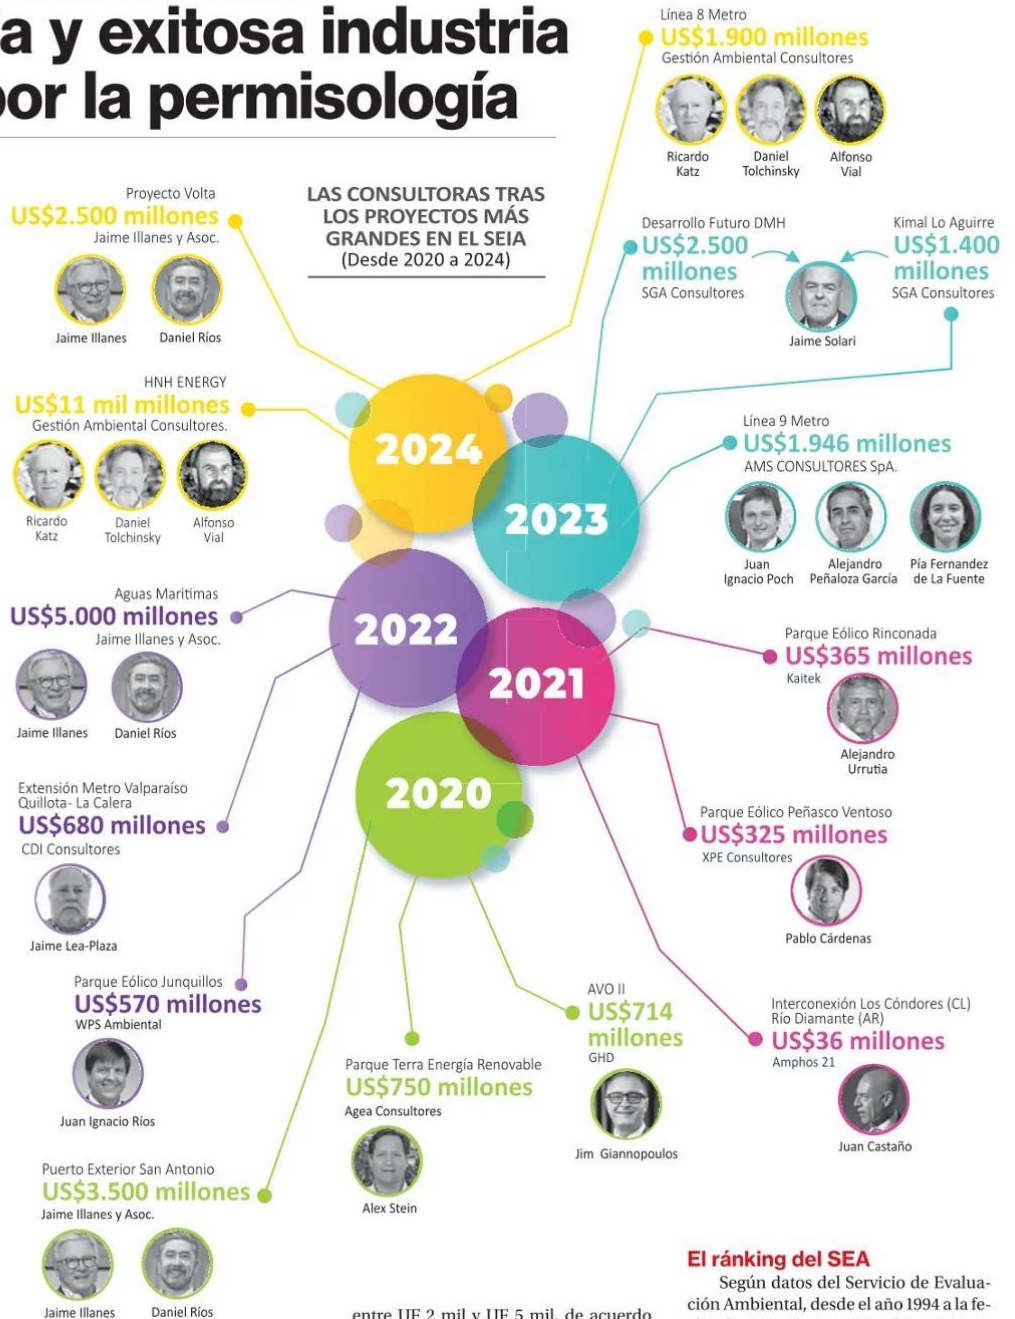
a y exitosa industria
or la permisología

LAS CONSULTORAS TRAS LOS PROYECTOS MÁS GRANDES EN EL SEIA
(Desde 2020 a 2024)

Línea 8 Metro
US$1.900 millones
Gestión Ambiental Consultores
Ricardo Katz
Daniel Tolchinsky
Alfonso Vial

Proyecto Volta
US$2.500 millones
Jaime Illanes y Asoc.
Jaime Illanes
Daniel Ríos

Desarrollo Futuro DMH
US$2.500 millones
SGA Consultores

Kimal Lo Aguirre
US$1.400 millones
SGA Consultores
Jaime Solari

HNH ENERGY
US$11 mil millones
Gestión Ambiental Consultores.
Ricardo Katz
Daniel Tolchinsky
Alfonso Vial

2024
2023
2022
2021
2020

Línea 9 Metro
US$1.946 millones
AMS CONSULTORES SpA.
Juan Ignacio Poch
Alejandro Peñaloza García
Pía Fernandez de La Fuente

Aguas Maritimas
US$5.000 millones
Jaime Illanes y Asoc.
Jaime Illanes
Daniel Ríos

Parque Eólico Rinconada
US$365 millones
Kaitek
Alejandro Urrutia

Extensión Metro Valparaíso Quillota- La Calera
US$680 millones
CDI Consultores
Jaime Lea-Plaza

Parque Eólico Peñasco Ventoso
US$325 millones
XPE Consultores
Pablo Cárdenas

Parque Eólico Junquillos
US$570 millones
WPS Ambiental
Juan Ignacio Ríos

AVO II
US$714 millones
GHD
Jim Giannopoulos

Interconexión Los Cóndores (CL) Río Diamante (AR)
US$36 millones
Amphos 21
Juan Castaño

Parque Terra Energía Renovable
US$750 millones
Agea Consultores
Alex Stein

Puerto Exterior San Antonio
US$3.500 millones
Jaime Illanes y Asoc.
Jaime Illanes
Daniel Ríos

entre UF 2 mil y UF 5 mil, de acuerdo

El ránking del SEA
Según datos del Servicio de Evaluación Ambiental, desde el año 1994 a la fe-